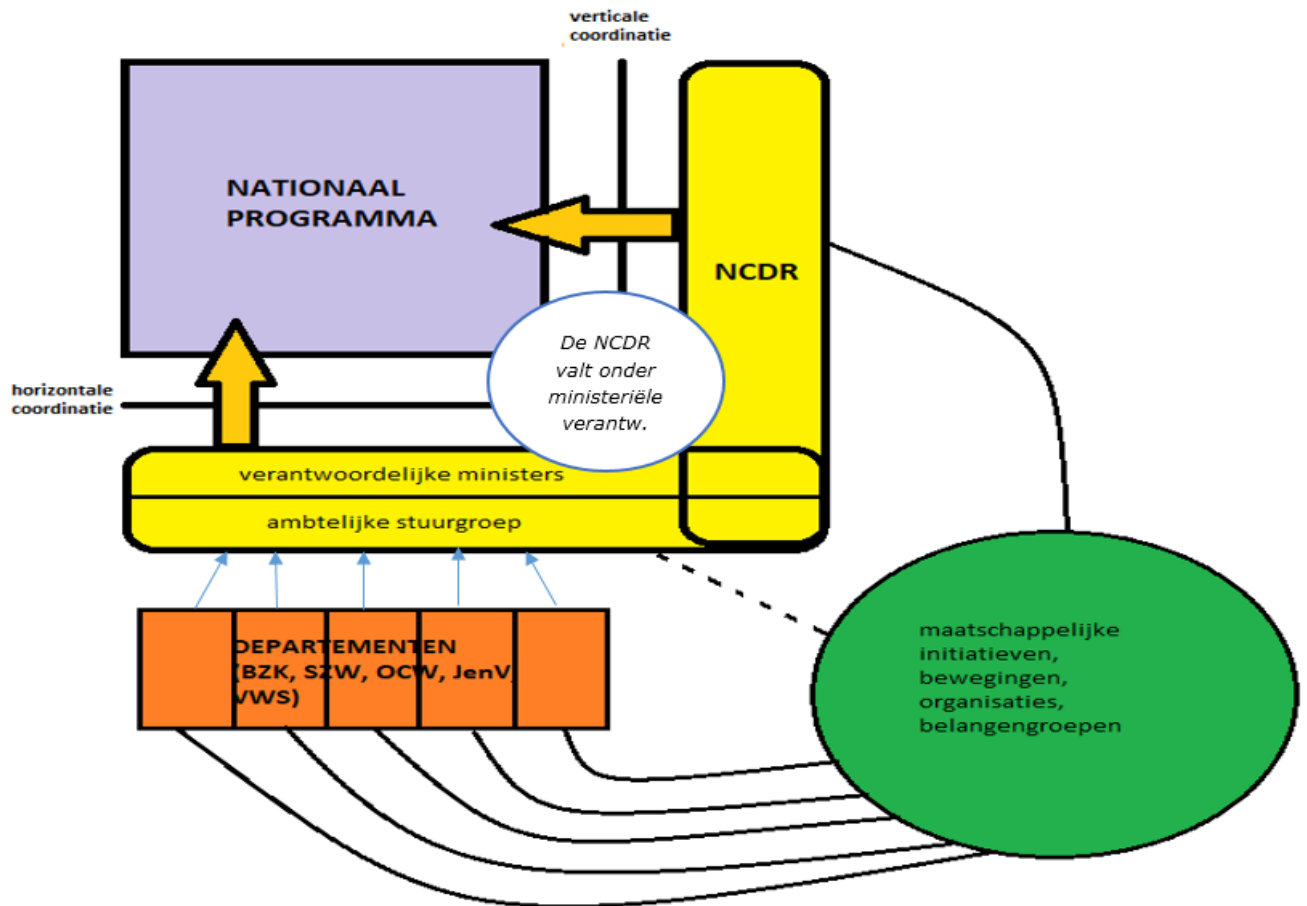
verticale coordinatie

NATIONAAL PROGRAMMA

NCDR

De NCDR valt onder ministeriële verantw.

horizontale coordinatie

verantwoordelijke ministers

ambtelijke stuurgroep

DEPARTEMENTEN (BZK, SZW, OCW, JenV VWS)

maatschappelijke initiatieven, bewegingen, organisaties, belangengroepen